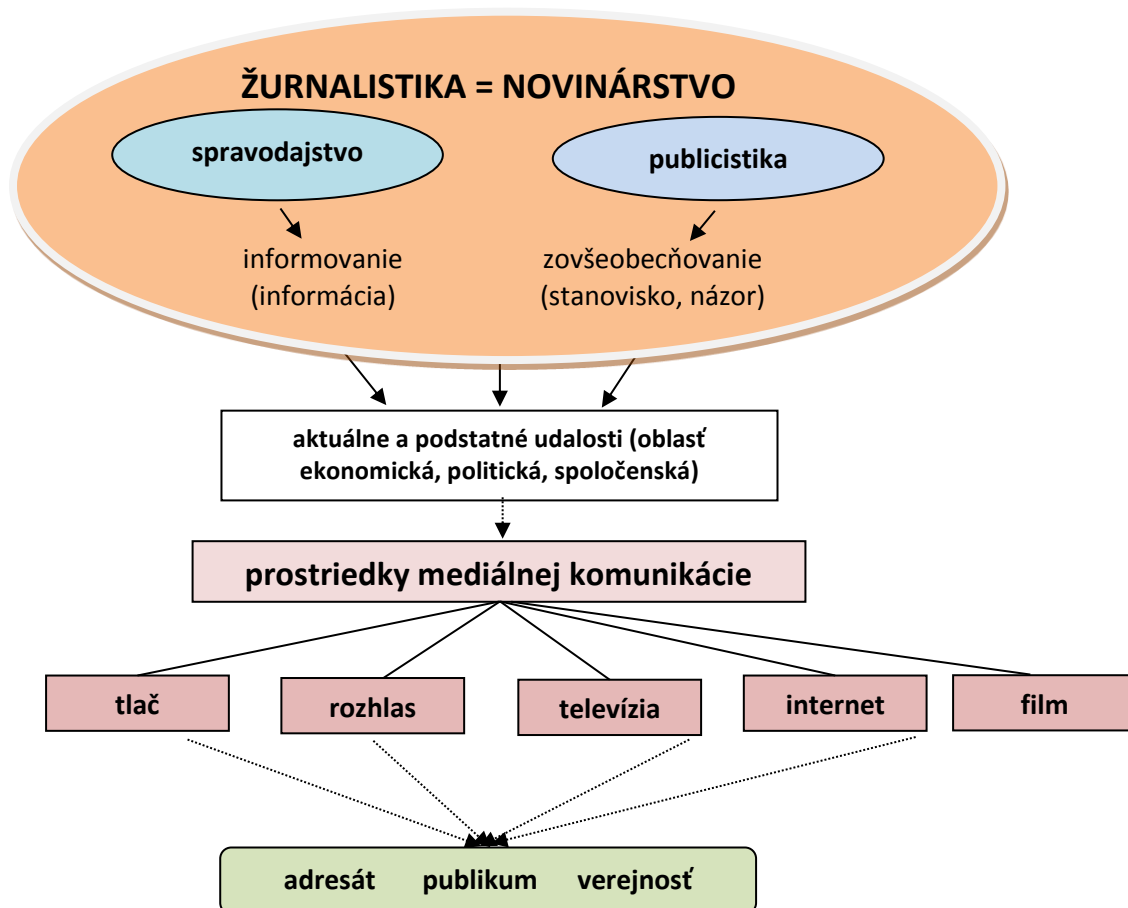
ŽURNALISTIKA = NOVINÁRSTVO

spravodajstvo

publicistika

informovanie (informácia)

zovšeobecňovanie (stanovisko, názor)

aktuálne a podstatné udalosti (oblasť ekonomická, politická, spoločenská)

prostriedky mediálnej komunikácie

tlač

rozhlas

televízia

internet

film

adresát publikum verejnosť